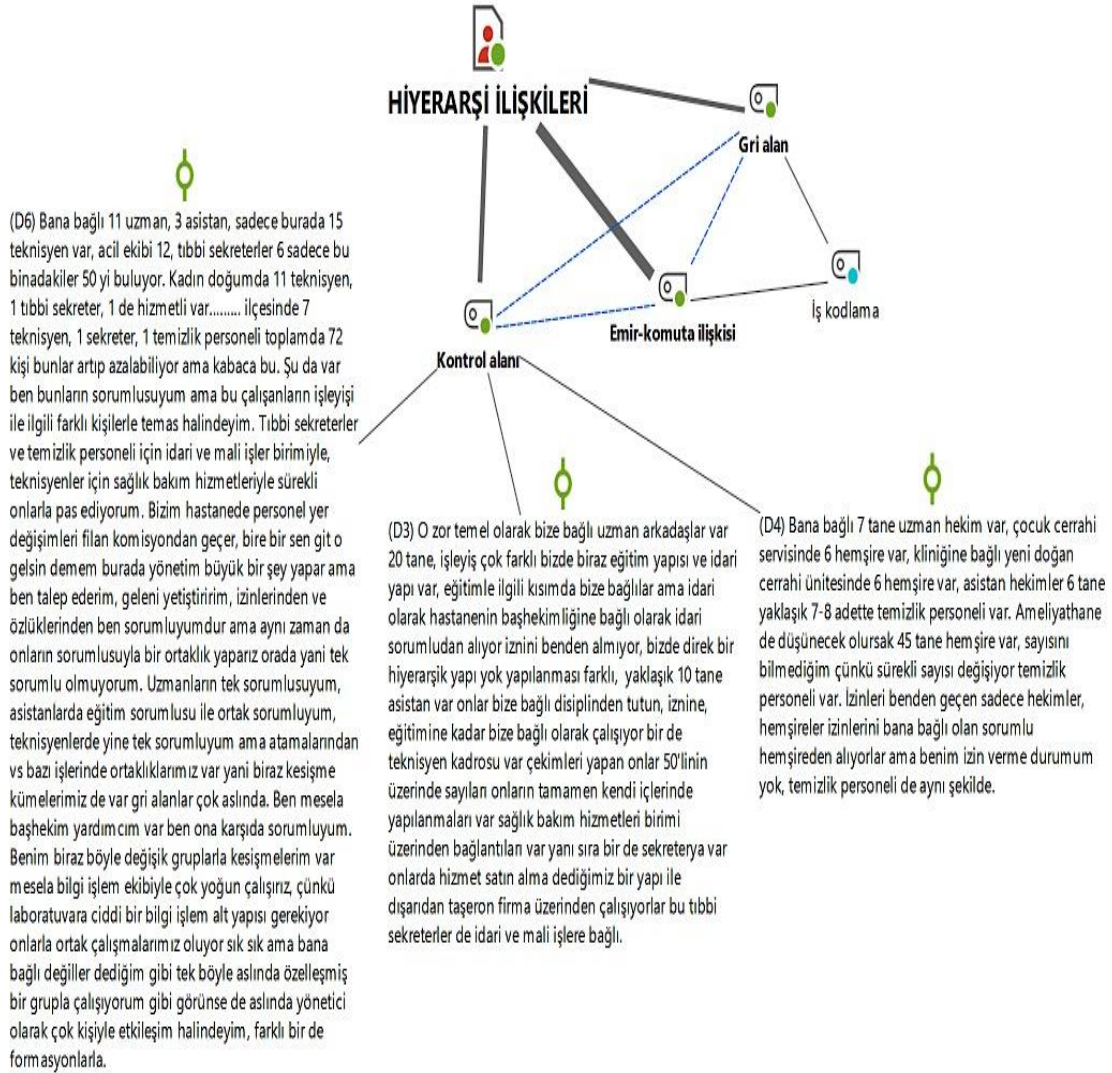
HİYERARŞİ İLİŞKİLERİ

Gri alan

İş kodlama

Emir-komuta ilişkisi

Kontrol alanı

(D6) Bana bağlı 11 uzman, 3 asistan, sadece burada 15 teknisyen var, acil ekibi 12, tıbbi sekreterler 6 sadece bu binadakiler 50 yi buluyor. Kadın doğumda 11 teknisyen, 1 tıbbi sekreter, 1 de hizmetli var......... ilçesinde 7 teknisyen, 1 sekreter, 1 temizlik personeli toplamda 72 kişi bunlar artıp azalabiliyor ama kabaca bu. Şu da var ben bunların sorumlusuyum ama bu çalışanların işleyişi ile ilgili farklı kişilerle temas halindeyim. Tıbbi sekreterler ve temizlik personeli için idari ve mali işler birimiyle, teknisyenler için sağlık bakım hizmetleriyle sürekli onlarla pas ediyoruz. Bizim hastanede personel yer değişimleri filan komisyondan geçer, bire bir sen git o gelsin demem burada yönetim büyük bir şey yapar ama ben talep ederim, geleni yetiştiririm, izinlerinden ve özlüklerinden ben sorumluyumdur ama aynı zaman da onların sorumlusuyla bir ortaklık yaparız orada yani tek sorumlu olmuyorum. Uzmanların tek sorumlusuyum, asistanlarda eğitim sorumlusu ile ortak sorumluyum, teknisyenlerde yine tek sorumluyum ama atamalarından vs bazı işlerinde ortaklıklarımız var yani biraz kesişme kümelerimiz de var gri alanlar çok aslında. Ben mesela başhekim yardımcım var ben ona karşıda sorumluyum. Benim biraz böyle değişik gruplarla kesişmelerim var mesela bilgi işlem ekibiyle çok yoğun çalışırız, çünkü laboratuvara ciddi bir bilgi işlem alt yapısı gerekiyor onlarla ortak çalışmalarımız oluyor sık sık ama bana bağlı değiller dediğim gibi tek böyle aslında özelleşmiş bir grupla çalışıyorum gibi görünse de aslında yönetici olarak çok kişiyle etkileşim halindeyim, farklı bir de formasyonlarla.

(D3) O zor temel olarak bize bağlı uzman arkadaşlar var 20 tane, işleyiş çok farklı bizde biraz eğitim yapısı ve idari yapı var, eğitimle ilgili kısımda bize bağlılar ama idari olarak hastanenin başhekimliğine bağlı olarak idari sorumludan alıyor iznini benden almıyor, bizde direk bir hiyerarşik yapı yok yapılanması farklı, yaklaşık 10 tane asistan var onlar bize bağlı disiplinden tutun, iznine, eğitimine kadar bize bağlı olarak çalışıyor bir de teknisyen kadrosu var çekimleri yapan onlar 50'linin üzerinde sayıları onların tamamen kendi içlerinde yapılanmaları var sağlık bakım hizmetleri birimi üzerinden bağlantıları var yanı sıra bir de sekreterya var onlarda hizmet satın alma dediğimiz bir yapı ile dışarıdan taşeron firma üzerinden çalışıyorlar bu tıbbi sekreterler de idari ve mali işlere bağlı.

(D4) Bana bağlı 7 tane uzman hekim var, çocuk cerrahi servisinde 6 hemşire var, kliniğine bağlı yeni doğan cerrahi ünitesinde 6 hemşire var, asistan hekimler 6 tane yaklaşık 7-8 adette temizlik personeli var. Ameliyathane de düşünecek olursak 45 tane hemşire var, sayısını bilmediğim çünkü sürekli sayısı değişiyor temizlik personeli var. İzinleri benden geçen sadece hekimler, hemşireler izinlerini bana bağlı olan sorumlu hemşireden alıyorlar ama benim izin verme durumum yok, temizlik personeli de aynı şekilde.